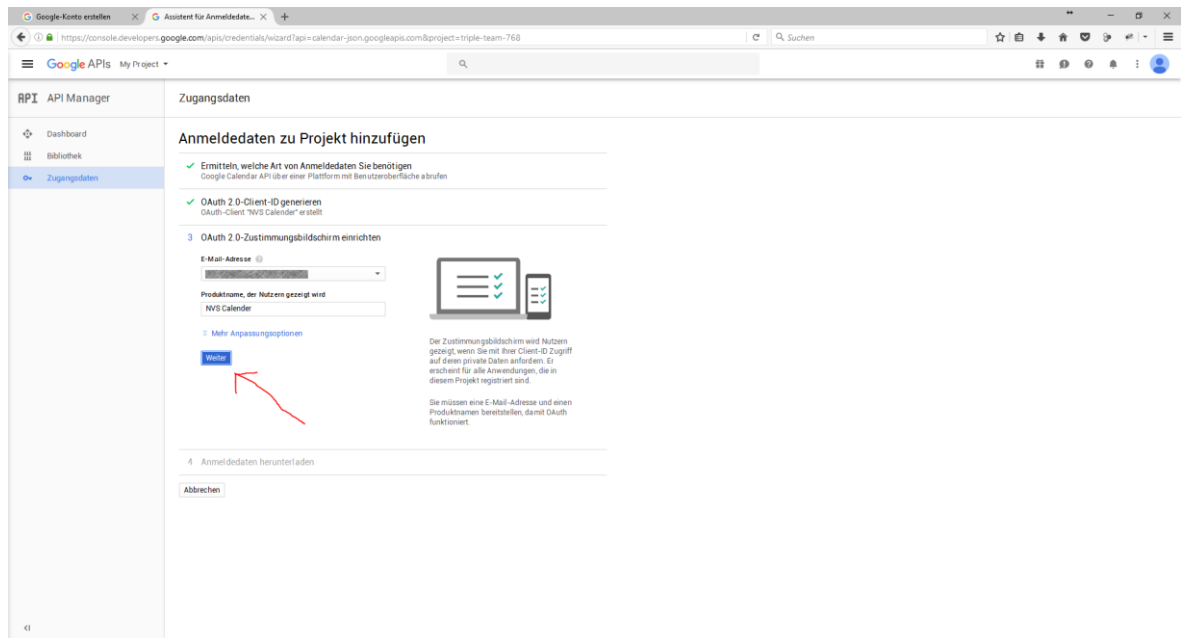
G Google-Konto erstellen ×
G Assistent für Anmeldedate... ×
+

https://console.developers.google.com/apis/credentials/wizard?api=calendar-json.googleapis.com&project=triple-team-768
Suchen

Google APIs My Project

API API Manager
Zugangsdaten

Dashboard
Bibliothek
Zugangsdaten

Anmeldedaten zu Projekt hinzufügen

✓ Ermitteln, welche Art von Anmeldedaten Sie benötigen
Google Calendar API über einer Plattform mit Benutzeroberfläche abrufen

✓ OAuth 2.0-Client-ID generieren
OAuth-Client "NVS Calender" erstellt

3 OAuth 2.0-Zustimmungsbildschirm einrichten

E-Mail-Adresse
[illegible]

Produktname, der Nutzern gezeigt wird
NVS Calender

Mehr Anpassungsoptionen

Weiter

Der Zustimmungsbildschirm wird Nutzern gezeigt, wenn Sie mit Ihrer Client-ID Zugriff auf deren private Daten anfordern. Er erscheint für alle Anwendungen, die in diesem Projekt registriert sind.

Sie müssen eine E-Mail-Adresse und einen Produktnamen bereitstellen, damit OAuth funktioniert.

4 Anmeldedaten herunterladen

Abbrechen